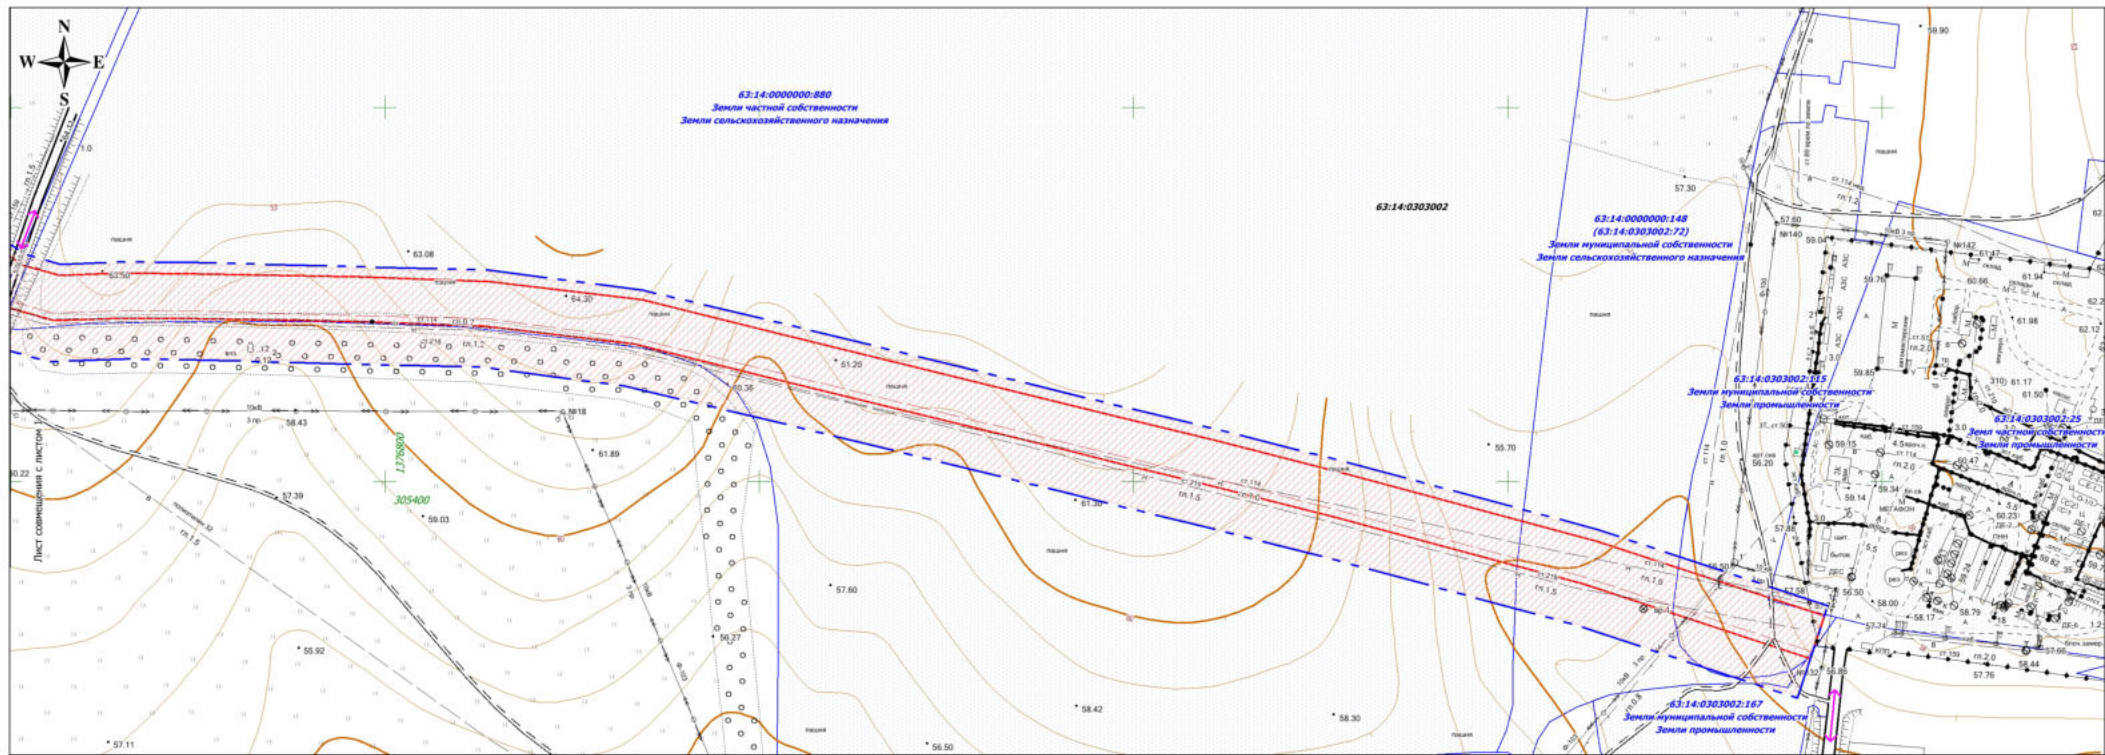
N
W
E
S

63:14:0000000:880
Земли частной собственности
Земли сельскохозяйственного назначения

63:14:0303002

63:14:0000000:148
(63:14:0303002:72)
Земли муниципальной собственности
Земли сельскохозяйственного назначения

63:14:0303002:115
Земли муниципальной собственности
Земли промышленности

63:14:0303002:25
Земли частной собственности
Земли промышленности

63:14:0303002:167
Земли муниципальной собственности
Земли промышленности

Лист совмещения с листом 1

1376800
305400

пашня
63.08
63.50
64.30
51.20
61.89
58.43
57.39
59.03
61.30
55.70
57.60
55.92
56.27
58.42
58.30
57.11
56.50
57.30
59.90
60.22
60.36
№18
10кВ
57.60
№140
59.04
№142
61.47
61.94
60.66
61.98
62.12
59.76
59.85
61.17
61.50
59.15
59.14
59.34
60.47
60.23
56.20
57.85
56.50
57.58
56.50
58.00
58.17
58.79
57.74
57.66
58.44
57.76
56.85
МЕГАФОН
АЗС
склад
гл.1.5
гл.1.2
гл.2.0
гл.1.0
ст.114
ст.216